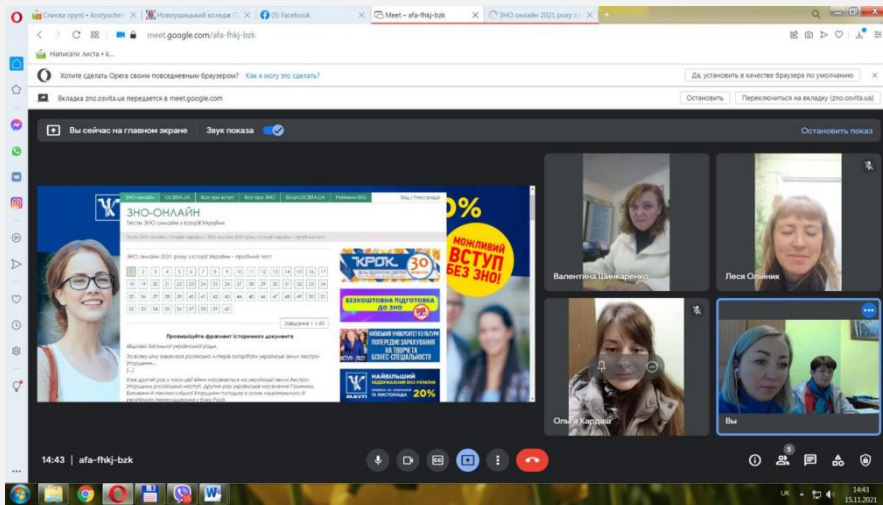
Списки груп • kostyuchenko | Новоушицький коледж П | (5) Facebook | Meet – afa-fhkj-bzk | ЗНО онлайн 2021 року з | +

meet.google.com/afa-fhkj-bzk

Написати листа • k...

Хотите сделать Opera своим повседневным браузером? Как я могу это сделать?

Да, установить в качестве браузера по умолчанию

Вкладка zno.osvita.ua передается в meet.google.com

Остановить | Переключиться на вкладку (zno.osvita.ua)

Вы сейчас на главном экране | Звук показа | Остановить показ

ЗНО-ОНЛАЙН

Тести ЗНО онлайн з історії України

ЗНО онлайн 2021 року з історії України – пробний тест

1 2 3 4 5 6 7 8 9 10 11 12 13 14 15 16 17
18 19 20 21 22 23 24 25 26 27 28 29 30 31 32 33 34
35 36 37 38 39 40 41 42 43 44 45 46 47 48 49 50 51
52 53 54 55 56 57 58 59 60

Завдання 1 з 60

Прочитайте фрагмент історичного документа

КРОК

БЕЗКОШТОВНА ПІДГОТОВКА ДО ЗНО

КИЇВСЬКИЙ УНІВЕРСИТЕТ КУЛЬТУРИ ПОПЕРЕДНЄ ЗАРАХУВАННЯ НА ТВОРЧІ ТА БІЗНЕС-СПЕЦІАЛЬНОСТІ

НАЙБІЛЬШИЙ НЕДЕРЖАВНИЙ ВНЗ УКРАЇНИ 20%

МАУП

%

МОЖЛИВИЙ ВСТУП БЕЗ ЗНО!

Валентина Шинкаренко

Леся Олійник

Ольга Кардаш

Вы

14:43 | afa-fhkj-bzk

5

UK 14:43 15.11.2021